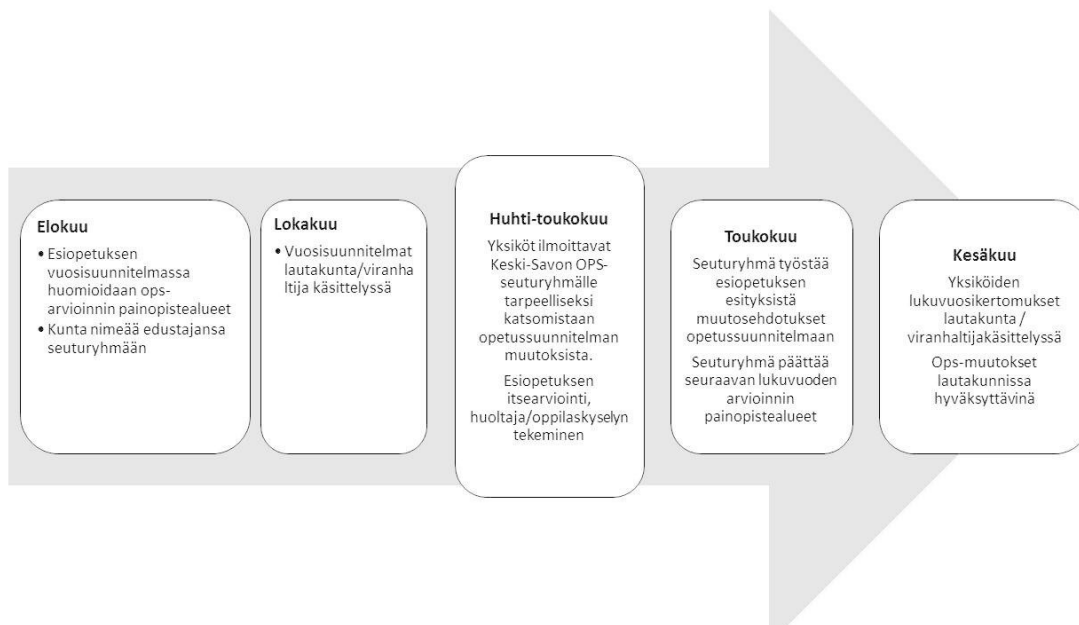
**Elokuu**

- Esiopetuksen vuosisuunnitelmassa huomioidaan ops-arvioinnin painopistealueet
- Kunta nimeää edustajansa seuturyhmään

**Lokakuu**

- Vuosisuunnitelmat lautakunta/viranhaltija käsittelyssä

**Huhti-toukokuu**

Yksiköt ilmoittavat Keski-Savon OPS-seuturyhmälle tarpeelliseksi katsomistaan opetussuunnitelman muutoksista.

Esiopetuksen itsearviointi, huoltaja/oppilaskyselyn tekeminen

**Toukokuu**

Seuturyhmä työstää esiopetuksen esityksistä muutosehdotukset opetussuunnitelmaan

Seuturyhmä päättää seuraavan lukuvuoden arvioinnin painopistealueet

**Kesäkuu**

Yksiköiden lukuvuosikertomukset lautakunta / viranhaltijakäsittelyssä

Ops-muutokset lautakunnissa hyväksyttävinä